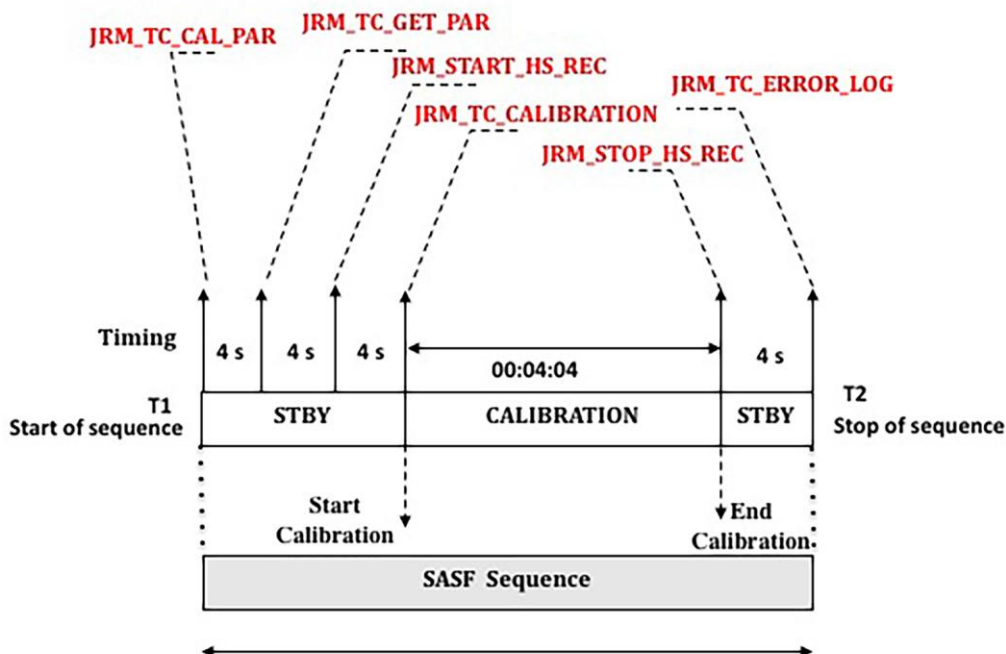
JRM_TC_CAL_PAR

JRM_TC_GET_PAR

JRM_START_HS_REC

JRM_TC_CALIBRATION

JRM_TC_ERROR_LOG

JRM_STOP_HS_REC

Timing

4 s

4 s

4 s

00:04:04

4 s

T1
Start of sequence

STBY

CALIBRATION

STBY

T2
Stop of sequence

Start
Calibration

End
Calibration

SASF Sequence